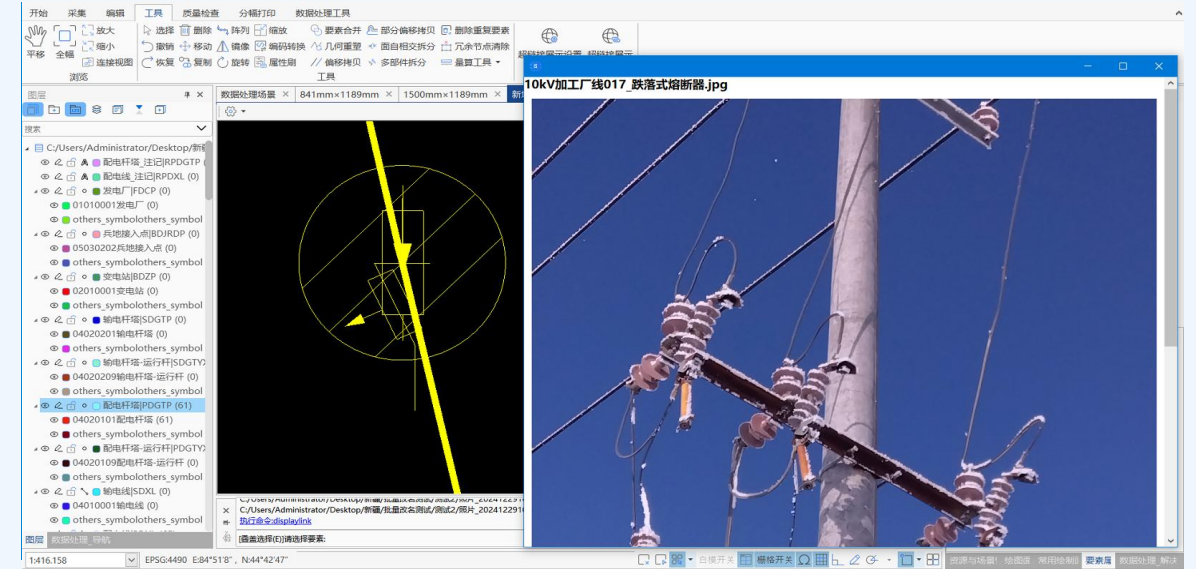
开始 采集 编辑 工具 质量检查 分幅打印 数据处理工具

平移 全幅 放大 缩小 连接视图 浏览
选择 撤销 恢复 删除 移动 复制 阵列 镜像 旋转 缩放 编码转换 属性刷 要素合并 几何重塑 偏移拷贝 部分偏移拷贝 面自相交拆分 多部件拆分 删除重复要素 冗余节点清除 量算工具 工具

图层
搜索
C:/Users/Administrator/Desktop/新疆
配电杆塔_注记|RPDGTP (
配电线_注记|RPDXL (0)
发电厂|FDCP (0)
01010001发电厂 (0)
others_symbolothers_symbol
兵地接入点|BDJRDP (0)
05030202兵地接入点 (0)
others_symbolothers_symbol
变电站|BDZP (0)
02010001变电站 (0)
others_symbolothers_symbol
输电杆塔|SDGTP (0)
04020201输电杆塔 (0)
others_symbolothers_symbol
输电杆塔-运行杆|SDGTY
04020209输电杆塔-运行杆
others_symbolothers_symbol
配电杆塔|PDGTP (61)
04020101配电杆塔 (61)
others_symbolothers_symbol
配电杆塔-运行杆|PDGTY
04020109配电杆塔-运行杆
others_symbolothers_symbol
输电线|SDXL (0)
04010001输电线 (0)
others_symbolothers_symbol
图层 数据处理_导航

数据处理场景 841mm×1189mm 1500mm×1189mm

C:/Users/Administrator/Desktop/新疆/批量改名测试/测试2/照片_2024122
执行命令:displaylink
[叠盖选择(E)]请选择要素:

10kV加工厂线017_跌落式熔断器.jpg

1:416.158 EPSG:4490 E:84°51'8", N:44°42'47"
栅格开关
资源与场景 绘图版 常用绘制 要素属 数据处理_解决